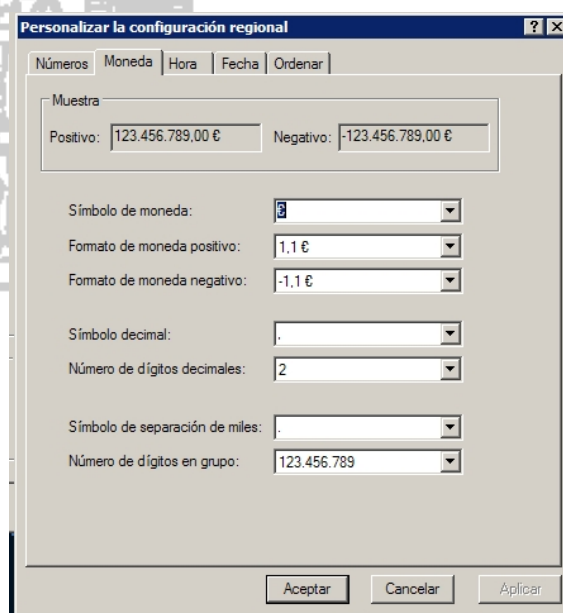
Personalizar la configuración regional
? X

Números | Moneda | Hora | Fecha | Ordenar

Muestra
Positivo: 123.456.789,00 €
Negativo: -123.456.789,00 €

Símbolo de moneda: €
Formato de moneda positivo: 1,1 €
Formato de moneda negativo: -1,1 €

Símbolo decimal: ,
Número de dígitos decimales: 2

Símbolo de separación de miles: .
Número de dígitos en grupo: 123.456.789

Aceptar
Cancelar
Aplicar